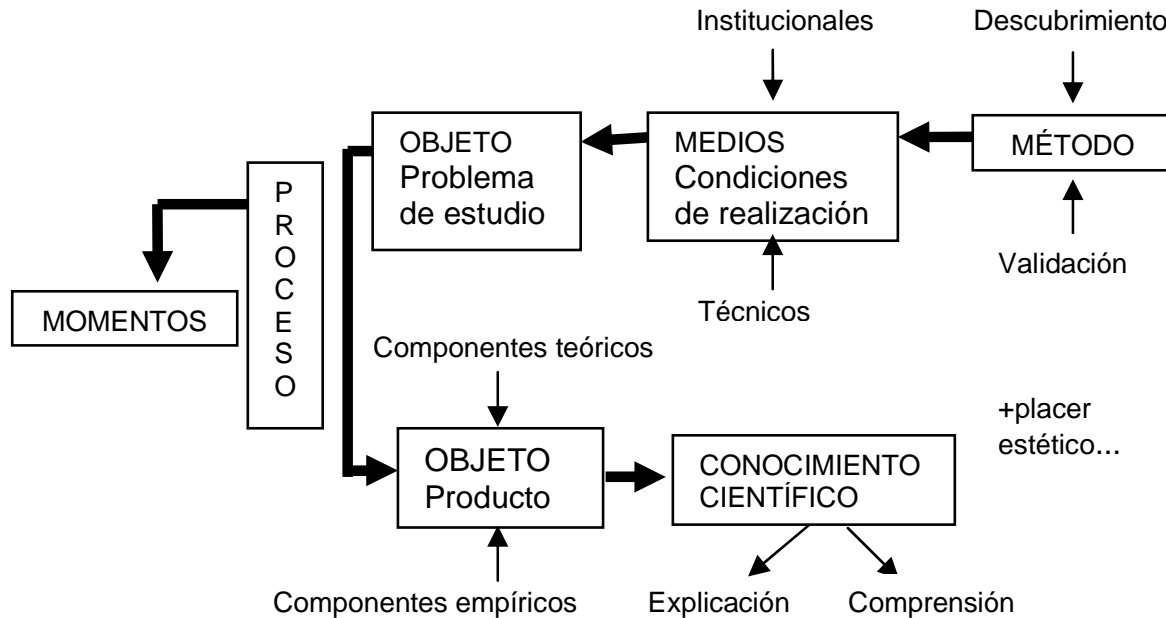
Institucionales

Descubrimiento

OBJETO
Problema de estudio

MEDIOS
Condiciones de realización

MÉTODO

P
R
O
C
E
S
O

MOMENTOS

Técnicos

Validación

Componentes teóricos

+placer estético...

OBJETO
Producto

CONOCIMIENTO CIENTÍFICO

Componentes empíricos

Explicación

Comprensión